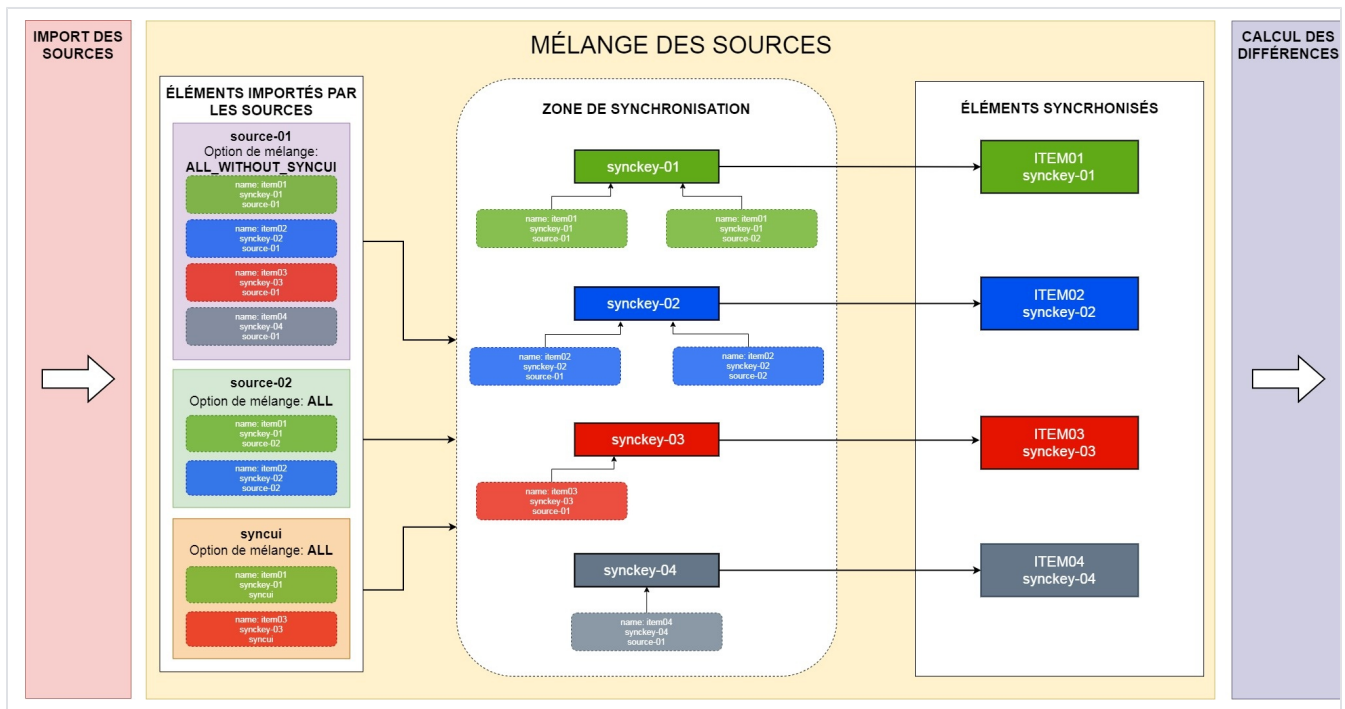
IMPORT DES SOURCES

MÉLANGE DES SOURCES

ÉLÉMENTS IMPORTÉS PAR LES SOURCES

source-01
Option de mélange: ALL_WITHOUT_SYNCUI

name: item01
synckey-01
source-01

name: item02
synckey-02
source-01

name: item03
synckey-03
source-01

name: item04
synckey-04
source-01

source-02
Option de mélange: ALL

name: item01
synckey-01
source-02

name: item02
synckey-02
source-02

syncui
Option de mélange: ALL

name: item01
synckey-01
syncui

name: item03
synckey-03
syncui

ZONE DE SYNCHRONISATION

synckey-01

name: item01
synckey-01
source-01

name: item01
synckey-01
source-02

synckey-02

name: item02
synckey-02
source-01

name: item02
synckey-02
source-02

synckey-03

name: item03
synckey-03
source-01

synckey-04

name: item04
synckey-04
source-01

ÉLÉMENTS SYNCRHONISÉS

ITEM01
synckey-01

ITEM02
synckey-02

ITEM03
synckey-03

ITEM04
synckey-04

CALCUL DES DIFFÉRENCES